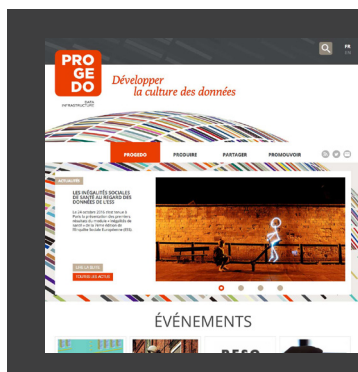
PRO
GE
DO
DATA INFRASTRUCTURE

Développer
la culture des données

FR

PROGEDO PRODUIRE PARTAGER PROMOUVOIR

ACTUALITÉS
LES INÉGALITÉS SOCIALES DE SANTÉ AU REGARD DES DONNÉES DE L'ESS

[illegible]

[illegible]
TOUTES LES ACTUS

ÉVÉNEMENTS